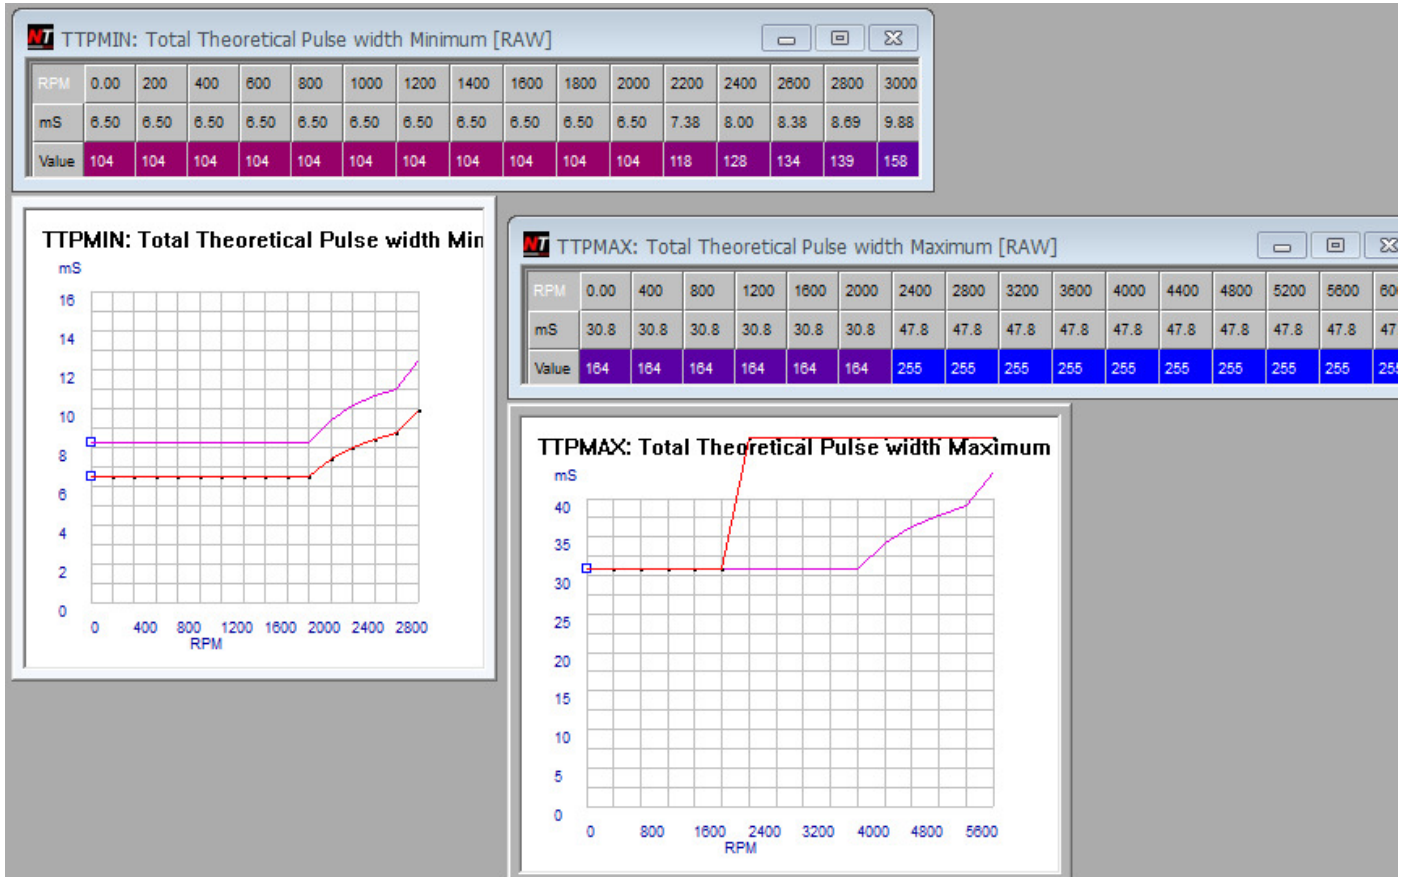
TTPMIN: Total Theoretical Pulse width Minimum [RAW]

| RPM | 0.00 | 200 | 400 | 600 | 800 | 1000 | 1200 | 1400 | 1600 | 1800 | 2000 | 2200 | 2400 | 2600 | 2800 | 3000 |
|---|---|---|---|---|---|---|---|---|---|---|---|---|---|---|---|---|
| mS | 6.50 | 6.50 | 6.50 | 6.50 | 6.50 | 6.50 | 6.50 | 6.50 | 6.50 | 6.50 | 6.50 | 7.38 | 8.00 | 8.38 | 8.69 | 9.88 |
| Value | 104 | 104 | 104 | 104 | 104 | 104 | 104 | 104 | 104 | 104 | 104 | 118 | 128 | 134 | 139 | 158 |

TTPMIN: Total Theoretical Pulse width Min

mS
16
14
12
10
8
6
4
2
0
0 400 800 1200 1600 2000 2400 2800
RPM

TTPMAX: Total Theoretical Pulse width Maximum [RAW]

| RPM | 0.00 | 400 | 800 | 1200 | 1600 | 2000 | 2400 | 2800 | 3200 | 3600 | 4000 | 4400 | 4800 | 5200 | 5600 | 60 |
|---|---|---|---|---|---|---|---|---|---|---|---|---|---|---|---|---|
| mS | 30.8 | 30.8 | 30.8 | 30.8 | 30.8 | 30.8 | 47.8 | 47.8 | 47.8 | 47.8 | 47.8 | 47.8 | 47.8 | 47.8 | 47.8 | 47 |
| Value | 164 | 164 | 164 | 164 | 164 | 164 | 255 | 255 | 255 | 255 | 255 | 255 | 255 | 255 | 255 | 25 |

TTPMAX: Total Theoretical Pulse width Maximum

mS
40
35
30
25
20
15
10
5
0
0 800 1600 2400 3200 4000 4800 5600
RPM